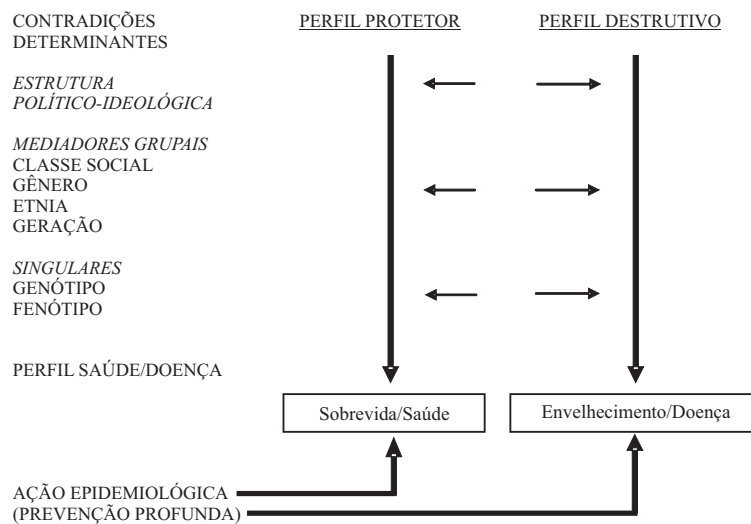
CONTRADIÇÕES DETERMINANTES

PERFIL PROTETOR

PERFIL DESTRUTIVO

*ESTRUTURA POLÍTICO-IDEOLÓGICA*

*MEDIADORES GRUPAIS*
CLASSE SOCIAL
GÊNERO
ETNIA
GERAÇÃO

*SINGULARES*
GENÓTIPO
FENÓTIPO

PERFIL SAÚDE/DOENÇA

Sobrevida/Saúde

Envelhecimento/Doença

AÇÃO EPIDEMIOLÓGICA
(PREVENÇÃO PROFUNDA)